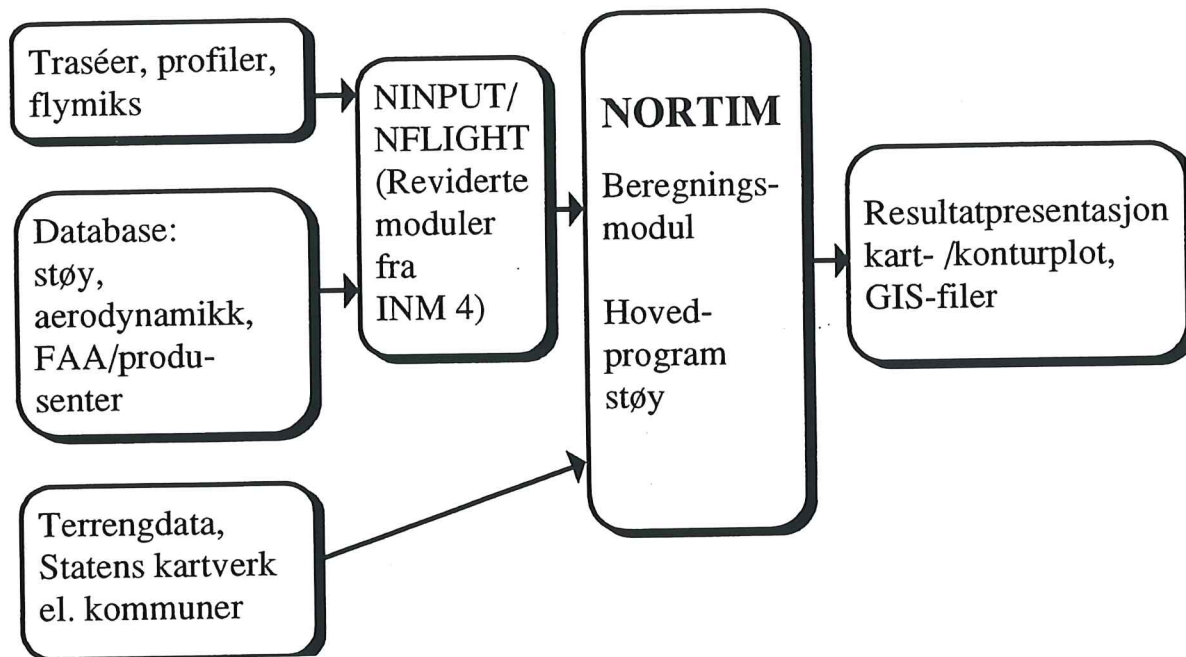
Traséer, profiler, flymiks

Database: støy, aerodynamikk, FAA/produsenter

Terrengdata, Statens kartverk el. kommuner

NINPUT/ NFLIGHT (Reviderte moduler fra INM 4)

NORTIM

Beregningsmodul

Hovedprogram støy

Resultatpresentasjon kart- /konturplot, GIS-filer